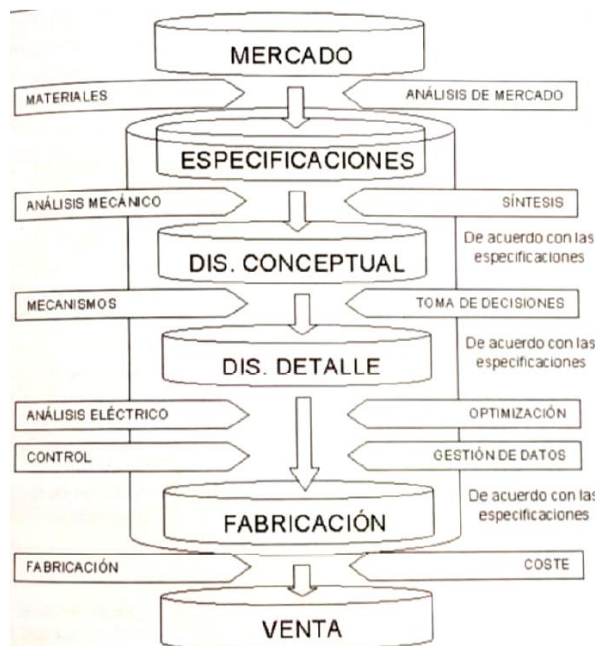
MERCADO

MATERIALES

ANÁLISIS DE MERCADO

ESPECIFICACIONES

ANÁLISIS MECÁNICO

SÍNTESIS

De acuerdo con las especificaciones

DIS. CONCEPTUAL

MECANISMOS

TOMA DE DECISIONES

De acuerdo con las especificaciones

DIS. DETALLE

ANÁLISIS ELÉCTRICO

OPTIMIZACIÓN

CONTROL

GESTIÓN DE DATOS

De acuerdo con las especificaciones

FABRICACIÓN

FABRICACIÓN

COSTE

VENTA